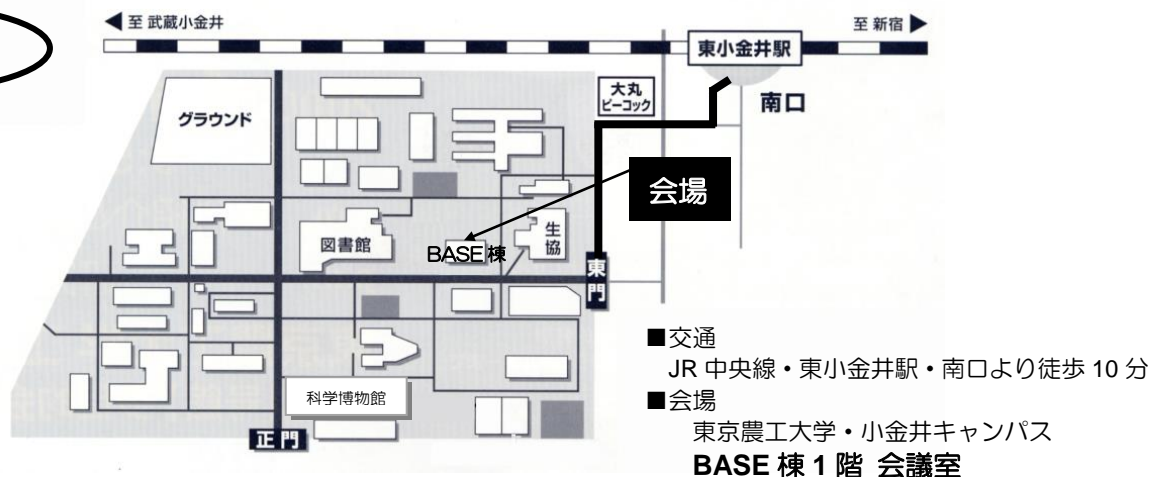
◀ 至 武蔵小金井

至 新宿 ▶

東小金井駅

南口

大丸 ピーコック

グラウンド

会場

図書館

BASE 棟

生協

東門

科学博物館

正門

■交通
JR 中央線・東小金井駅・南口より徒歩 10 分
■会場
東京農工大学・小金井キャンパス
BASE 棟 1 階 会議室